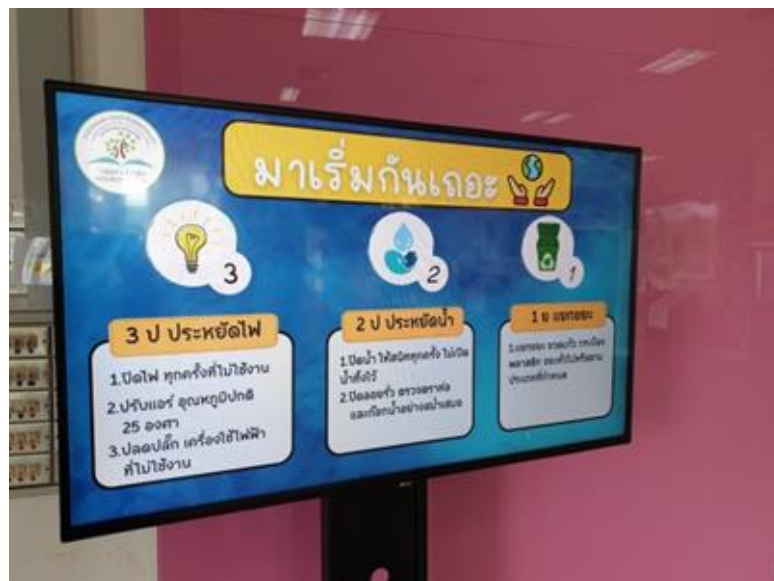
มาเริ่มกันเถอะ

3

2

1

3 ป ประหยัดไฟ

1.ปิดไฟ ทุกครั้งที่ไม่ใช้งาน

2.ปรับแอร์ อุณหภูมิปกติ 25 องศา

3.ปลดปลั๊ก เครื่องใช้ไฟฟ้าที่ไม่ใช้งาน

2 ป ประหยัดน้ำ

1.ปิดน้ำ ให้สนิททุกครั้ง ไม่เปิดน้ำทิ้งไว้

2.ปิดลอยรั่ว ตรวจตราท่อและก๊อกน้ำอย่างสม่ำเสมอ

1 ย แยกขยะ

1.แยกขยะ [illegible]